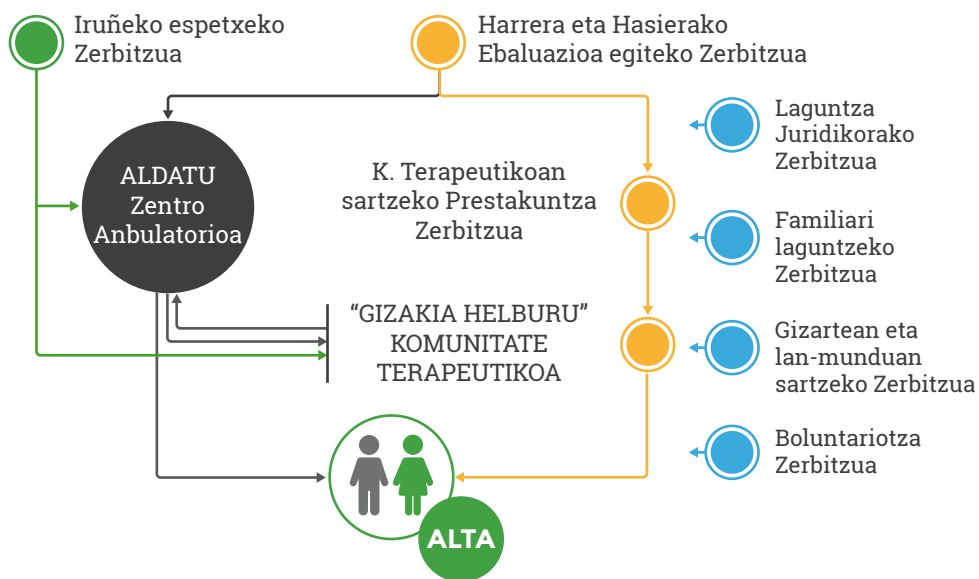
Iruñeko espetxeko Zerbitzua

Harrera eta Hasierako Ebaluazioa egiteko Zerbitzua

ALDATU Zentro Anbulatorioa

K. Terapeutikoan sartzeko Prestakuntza Zerbitzua

Laguntza Juridikorako Zerbitzua

Familiari laguntzeko Zerbitzua

“GIZAKIA HELBURU” KOMUNITATE TERAPEUTIKOA

Gizartean eta lan-munduan sartzeko Zerbitzua

Boluntariotza Zerbitzua

ALTA